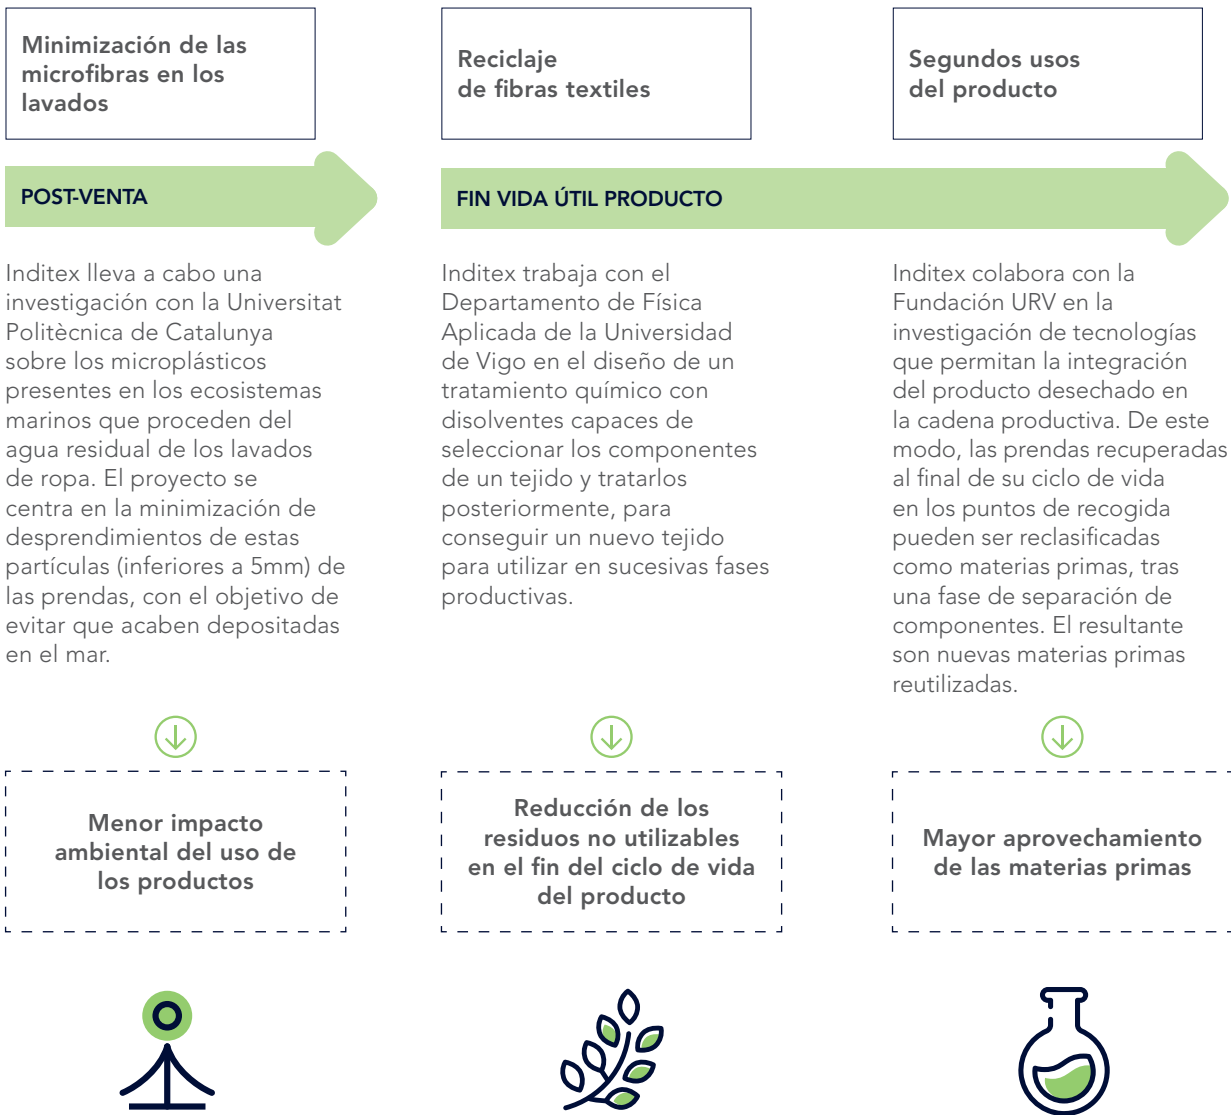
Minimización de las microfibras en los lavados

POST-VENTA

Inditex lleva a cabo una investigación con la Universitat Politècnica de Catalunya sobre los microplásticos presentes en los ecosistemas marinos que proceden del agua residual de los lavados de ropa. El proyecto se centra en la minimización de desprendimientos de estas partículas (inferiores a 5mm) de las prendas, con el objetivo de evitar que acaben depositadas en el mar.

Menor impacto ambiental del uso de los productos

Reciclaje de fibras textiles

FIN VIDA ÚTIL PRODUCTO

Inditex trabaja con el Departamento de Física Aplicada de la Universidad de Vigo en el diseño de un tratamiento químico con disolventes capaces de seleccionar los componentes de un tejido y tratarlos posteriormente, para conseguir un nuevo tejido para utilizar en sucesivas fases productivas.

Reducción de los residuos no utilizables en el fin del ciclo de vida del producto

Segundos usos del producto

Inditex colabora con la Fundación URV en la investigación de tecnologías que permitan la integración del producto desechado en la cadena productiva. De este modo, las prendas recuperadas al final de su ciclo de vida en los puntos de recogida pueden ser reclasificadas como materias primas, tras una fase de separación de componentes. El resultante son nuevas materias primas reutilizadas.

Mayor aprovechamiento de las materias primas